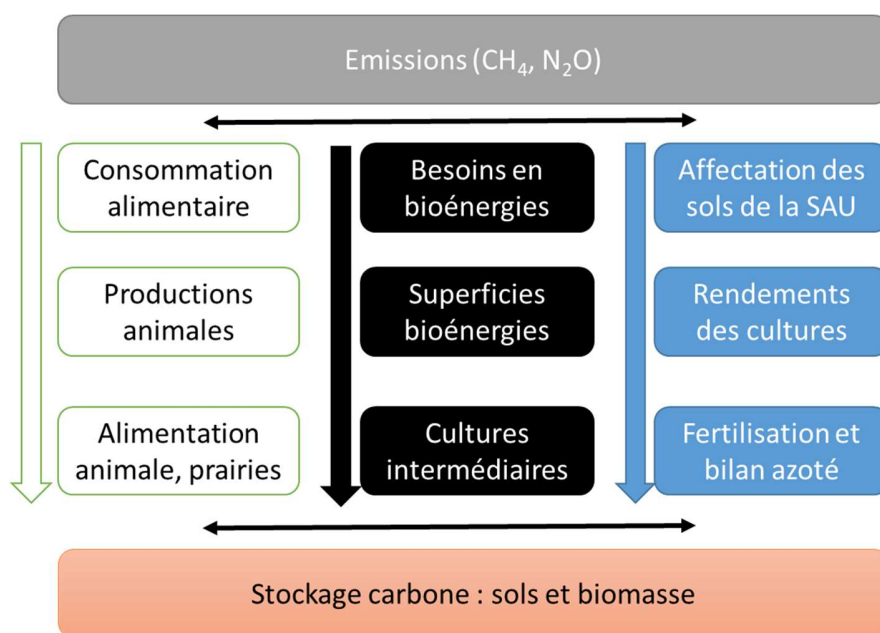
Emissions ($CH_4$, $N_2O$)

Consommation alimentaire

Productions animales

Alimentation animale, prairies

Besoins en bioénergies

Superficies bioénergies

Cultures intermédiaires

Affectation des sols de la SAU

Rendements des cultures

Fertilisation et bilan azoté

Stockage carbone : sols et biomasse